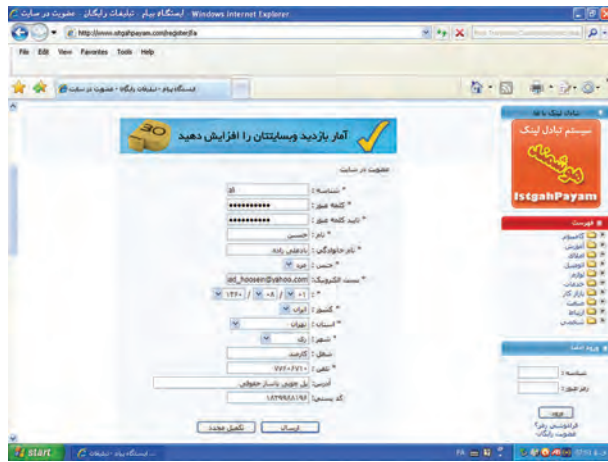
ایستگاه پیام - تبلیغات رایگان - عضویت در سایت - Windows Internet Explorer

http://www.istgahpayam.com/register/fa

File Edit View Favorites Tools Help

ایستگاه پیام - تبلیغات رایگان - عضویت در سایت

آمار بازدید وبسایتتان را افزایش دهید

عضویت در سایت

* شناسه : ali
* کلمه عبور : ●●●●●●●●●●●
* تایید کلمه عبور : ●●●●●●●●●●●
* نام : حسین
* نام خانوادگی : علیزاده
* جنس : مرد
* پست الکترونیک : ali_hosseini@yahoo.com
* تاریخ تولد : ۰۱ / ۰۸ / ۱۳۶۰
* کشور : ایران
* استان : تهران
* شهر : ری
شغل : کارمند
* تلفن : ۷۷۲۰۴۷۱۰
آدرس : پل چوبی پاساژ حقوقی
کد پستی : ۱۸۳۹۹۸۸۱۹۶

ارسال | تکمیل مجدد

سیستم تبادل لینک
IstgahPayam

فهرست
کامپیوتر
آموزش
املاک
اتومبیل
لوازم
خدمات
بازار کار
صنعت
ارتباط
شخصی

ورود اعضا
شناسه :
رمز عبور :
ورود
فراموشی رمز؟
عضویت رایگان

start